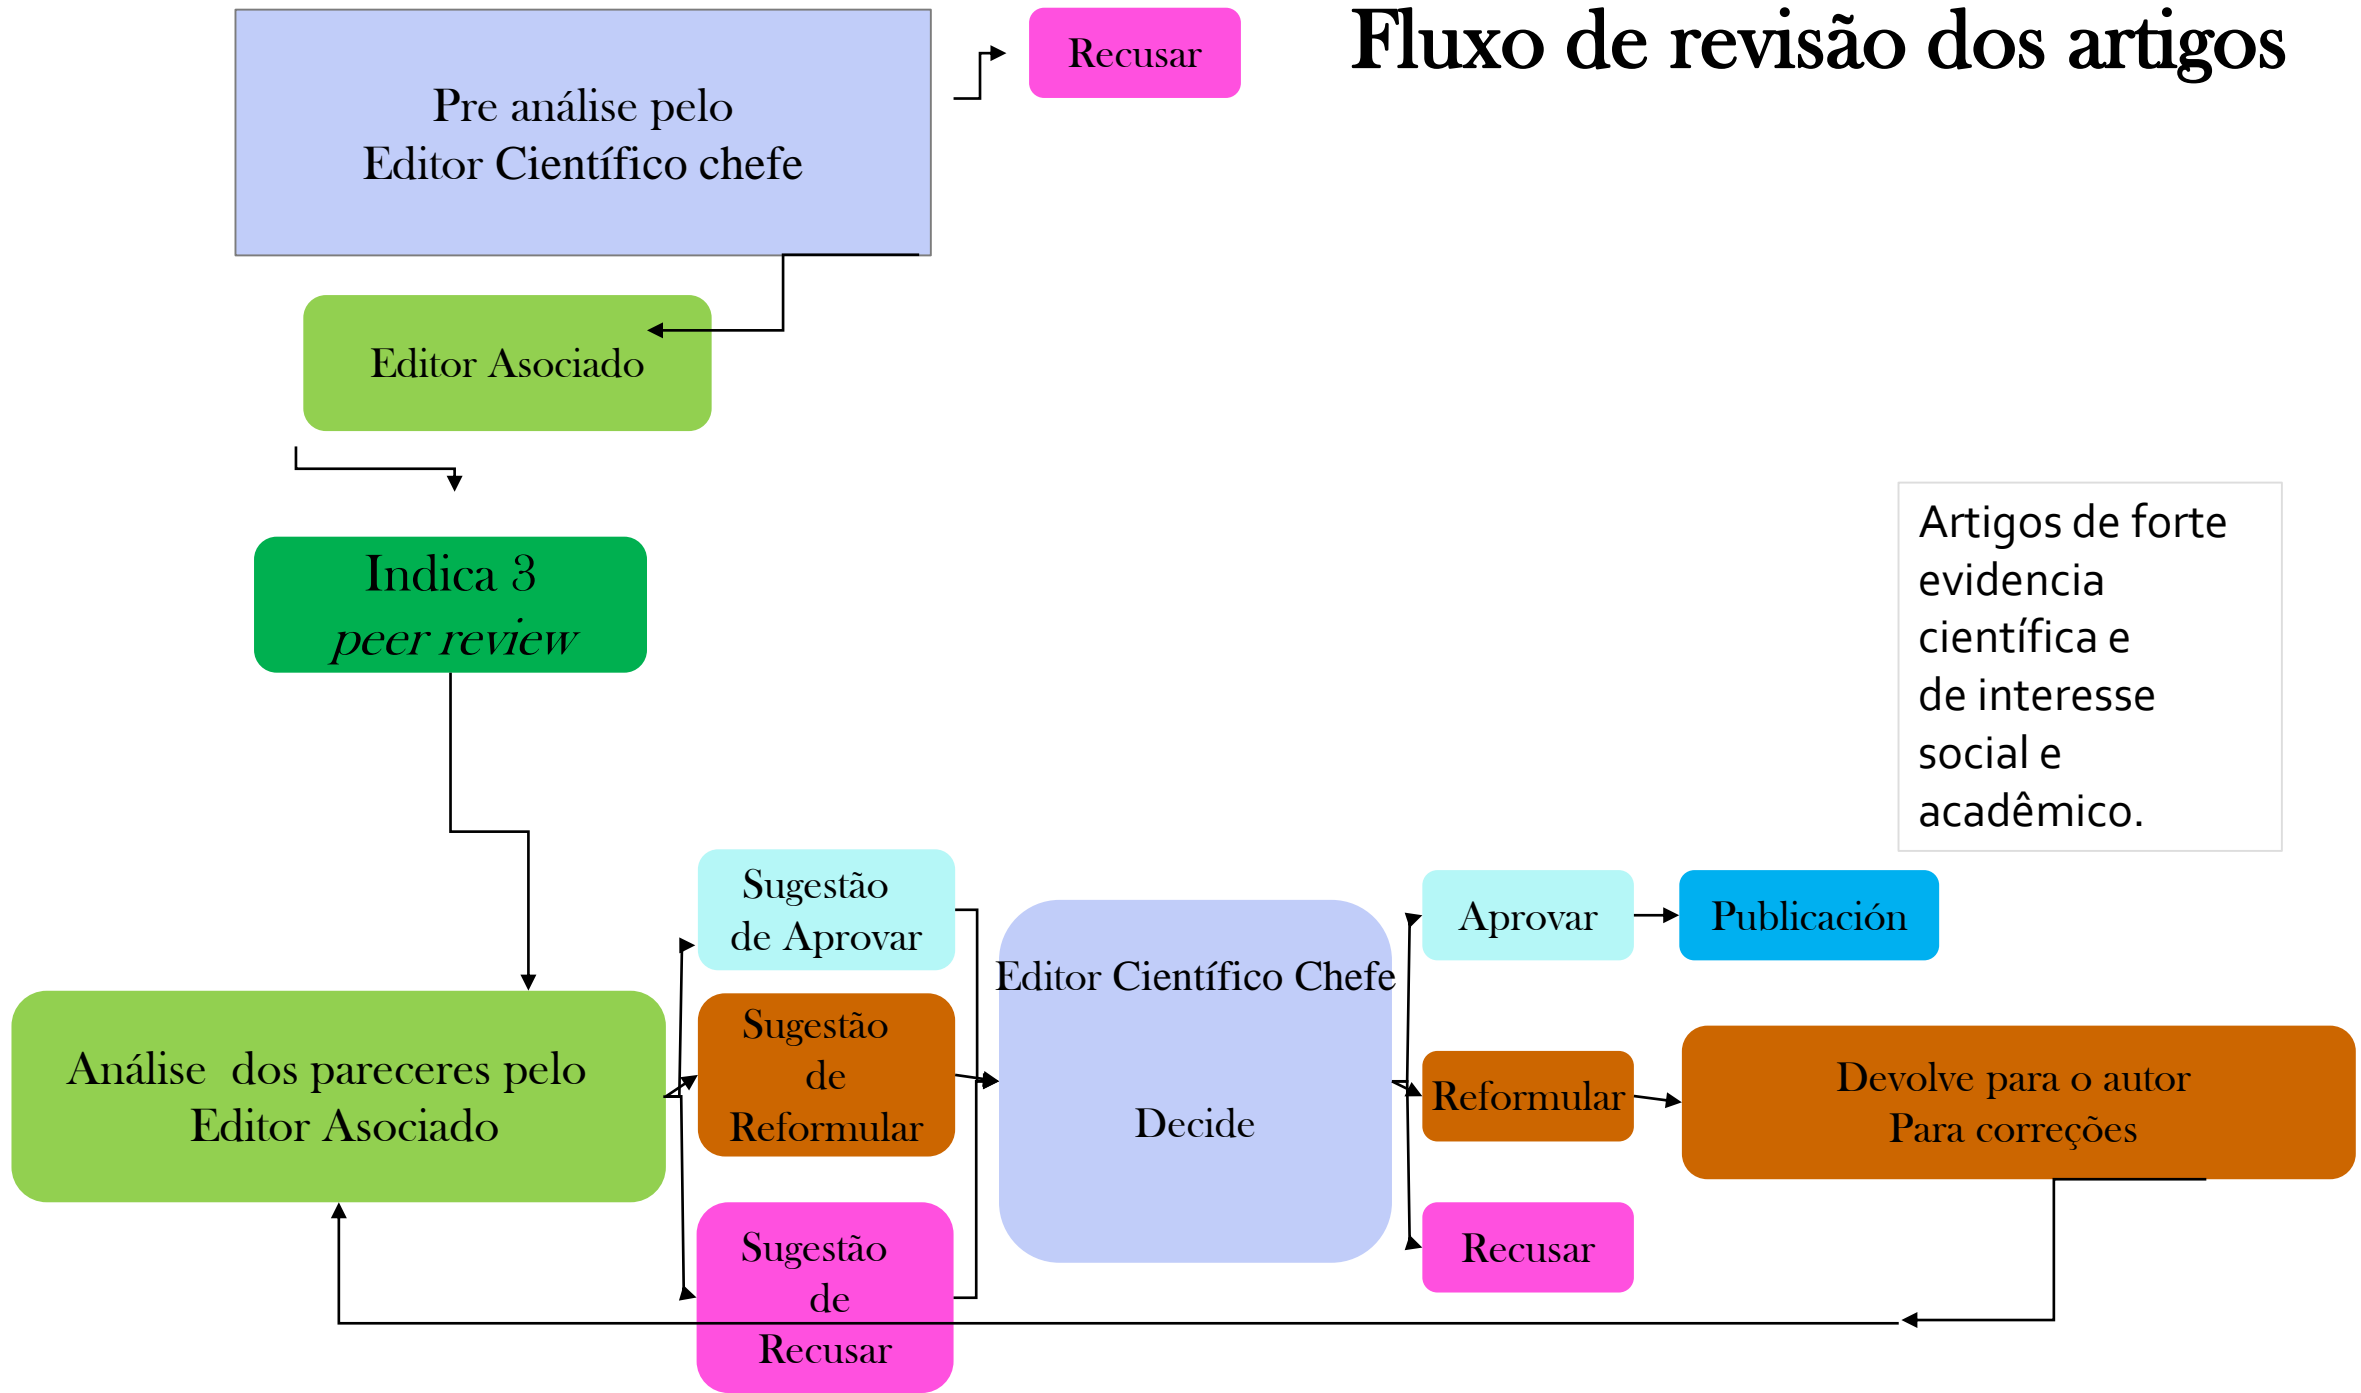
Fluxo de revisão dos artigos

Pre análise pelo
Editor Científico chefe

Recusar

Editor Asociado

Indica 3
*peer review*

Artigos de forte evidencia científica e de interesse social e acadêmico.

Análise dos pareceres pelo Editor Asociado

Sugestão de Aprovar

Sugestão de Reformular

Sugestão de Recusar

Editor Científico Chefe

Decide

Aprovar

Publicación

Reformular

Devolve para o autor
Para correções

Recusar